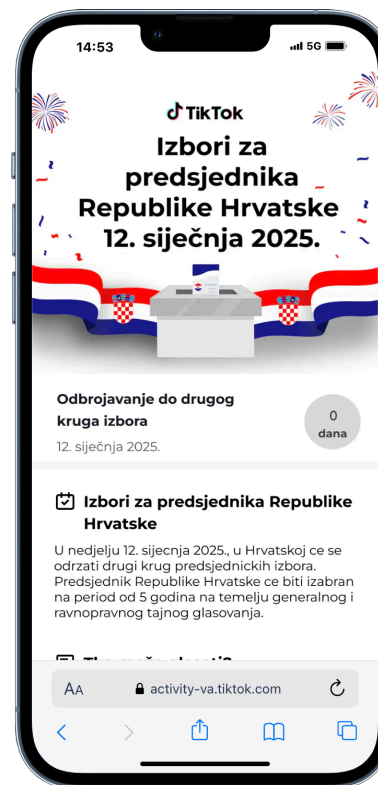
14:53
5G

TikTok

Izbori za predsjednika Republike Hrvatske 12. siječnja 2025.

Odbrojavanje do drugog kruga izbora
12. siječnja 2025.

0
dana

Izbori za predsjednika Republike Hrvatske

U nedjelju 12. sijecnja 2025., u Hrvatskoj ce se odrzati drugi krug predsjednickih izbora. Predsjednik Republike Hrvatske ce biti izabran na period od 5 godina na temelju generalnog i ravnopravnog tajnog glasovanja.

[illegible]

AA activity-va.tiktok.com